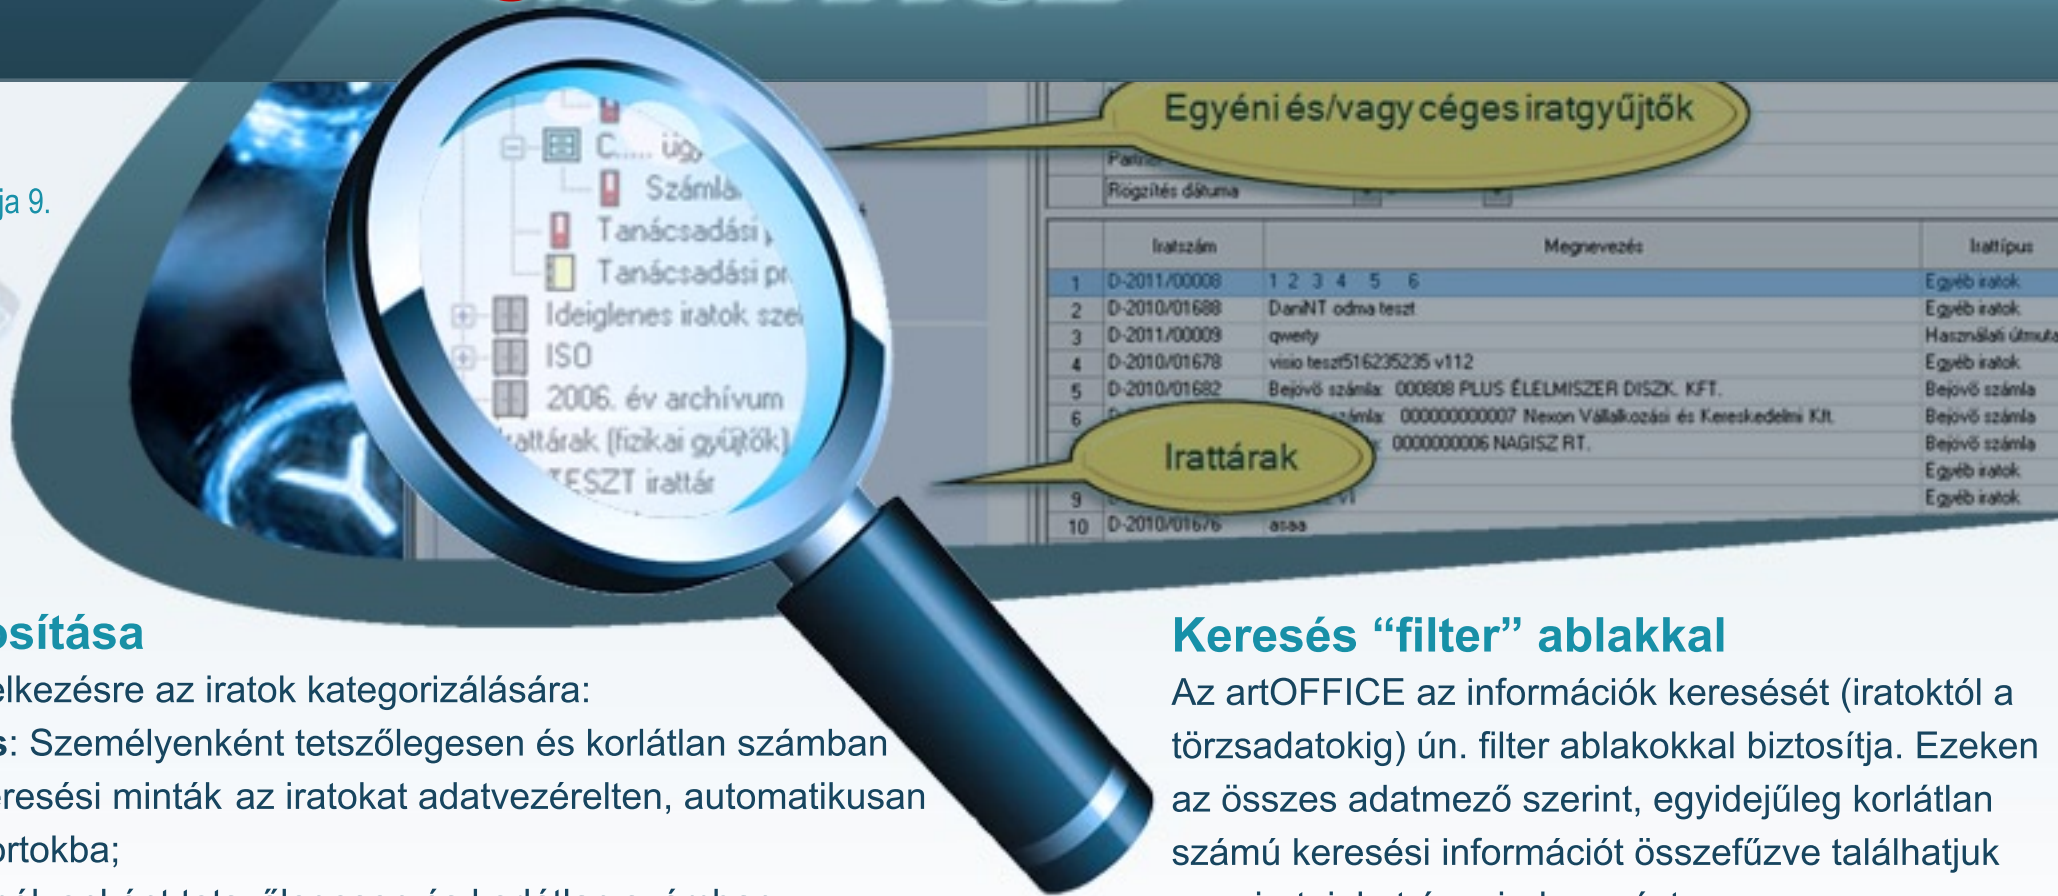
ja 9.

C.... üg
Számla
Tanácsadási
Tanácsadási p
Ideiglenes iratok sze
ISO
2006. év archívum
rattárak (fizikai gyűjtők)
TESZT irattár

Egyéni és/vagy céges iratgyűjtők

Partn
Rögzítés dátuma

| | Iratszám | Megnevezés | Irattípus |
|---|---|---|---|
| 1 | D-2011/00008 | 1 2 3 4 5 6 | Egyéb iratok |
| 2 | D-2010/01688 | DaniNT odma teszt | Egyéb iratok |
| 3 | D-2011/00009 | qwerty | Használati útmuta |
| 4 | D-2010/01678 | visio teszt516235235 v112 | Egyéb iratok |
| 5 | D-2010/01682 | Bejövő számla: 000808 PLUS ÉLELMISZER DISZK. KFT. | Bejövő számla |
| 6 | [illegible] | számla: 000000000007 Nexon Vállalkozási és Kereskedelmi Kft. | Bejövő számla |
| | | : 0000000006 NAGISZ RT. | Bejövő számla |
| | | | Egyéb iratok |
| 9 | | vi | Egyéb iratok |
| 10 | D-2010/01676 | asaa | |

Irattárak

osítása
elkezésre az iratok kategorizálására:
s: Személyenként tetszőlegesen és korlátlan számban
eresési minták az iratokat adatvezérelten, automatikusan
ortokba;

Keresés “filter” ablakkal
Az artOFFICE az információk keresését (iratoktól a törzsadatokig) ún. filter ablakokkal biztosítja. Ezeken az összes adatmező szerint, egyidejűleg korlátlan számú keresési információt összefűzve találhatjuk